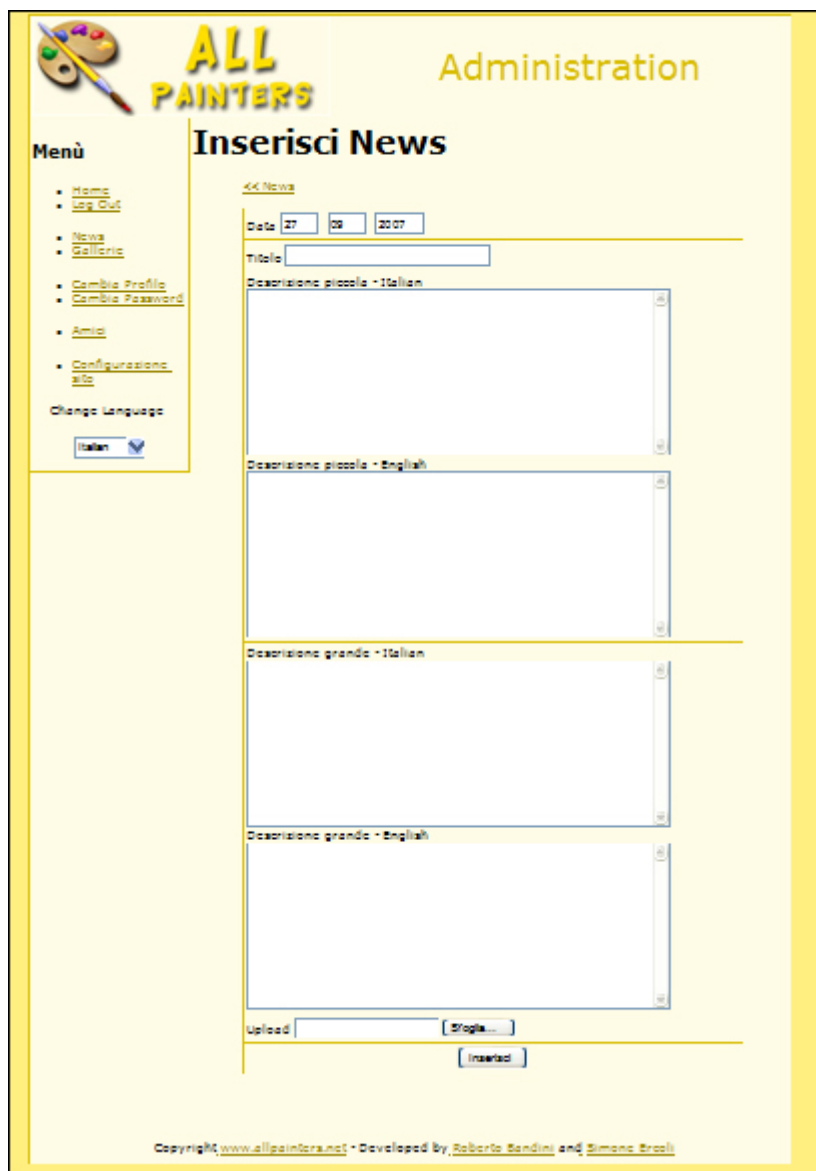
ALL PAINTERS

Administration

Menù

- Home
- Log Out

- News
- Gallerie

- Cambia Profilo
- Cambia Password

- Amici

- Configurazione sito

Change Language

Italian

Inserisci News

<< News

Data 27 09 2007

Titolo

Descrizione piccola - Italian

Descrizione piccola - English

Descrizione grande - Italian

Descrizione grande - English

Upload Sfoglia...

Inserisci

Copyright www.allpainters.net - Developed by Roberto Bandini and Simone Brogli